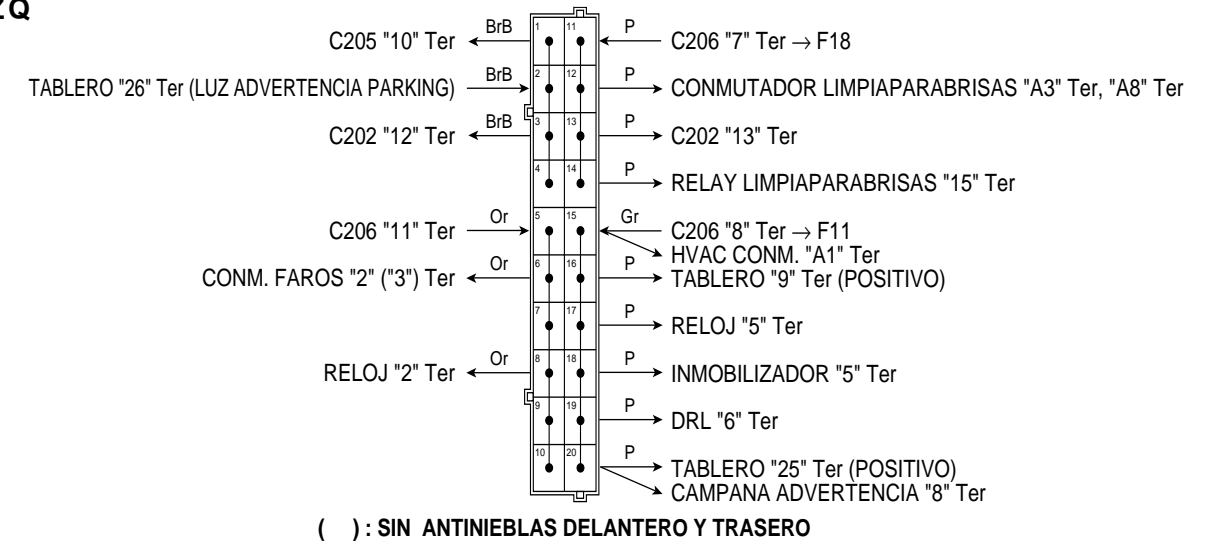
ZQ

C205 "10" Ter BrB 1 11 P C206 "7" Ter → F18

TABLERO "26" Ter (LUZ ADVERTENCIA PARKING) BrB 2 12 P CONMUTADOR LIMPIAPARABRISAS "A3" Ter, "A8" Ter

C202 "12" Ter BrB 3 13 P C202 "13" Ter

4 14 P RELAY LIMPIAPARABRISAS "15" Ter

C206 "11" Ter Or 5 15 Gr C206 "8" Ter → F11
HVAC CONM. "A1" Ter

CONM. FAROS "2" ("3") Ter Or 6 16 P TABLERO "9" Ter (POSITIVO)

7 17 P RELOJ "5" Ter

RELOJ "2" Ter Or 8 18 P INMOBILIZADOR "5" Ter

9 19 P DRL "6" Ter

10 20 P TABLERO "25" Ter (POSITIVO)
CAMPANA ADVERTENCIA "8" Ter

( ) : SIN ANTINIEBLAS DELANTERO Y TRASERO